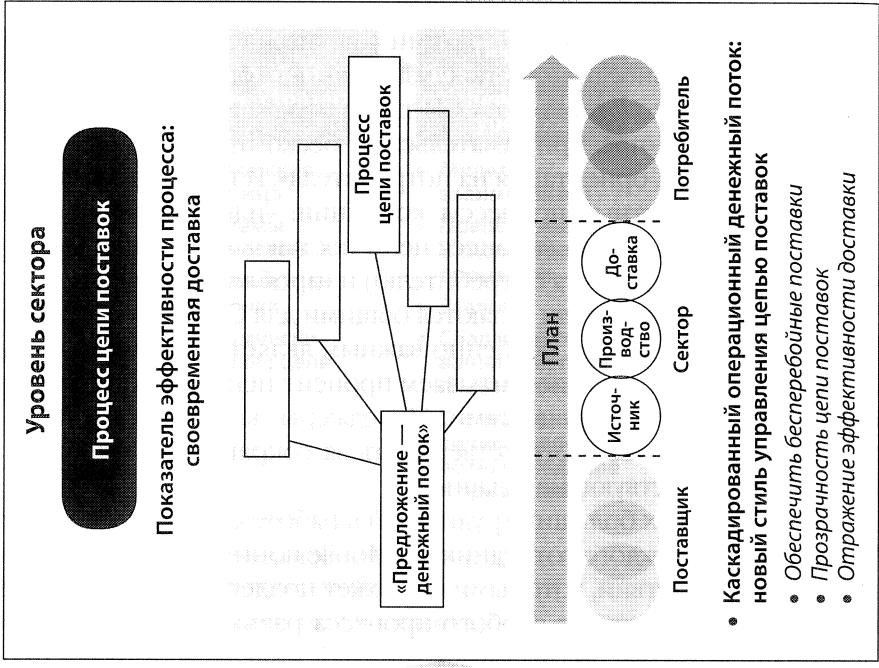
Уровень сектора

Процесс цепи поставок

Показатель эффективности процесса: своевременная доставка

«Предложение — денежный поток»

Процесс цепи поставок

План

Источ-ник

Произ-вод-ство

До-ставка

Поставщик

Сектор

Потребитель

• Каскадированный операционный денежный поток: новый стиль управления цепью поставок

• Обеспечить бесперебойные поставки
• Прозрачность цепи поставок
• Отражение эффективности доставки